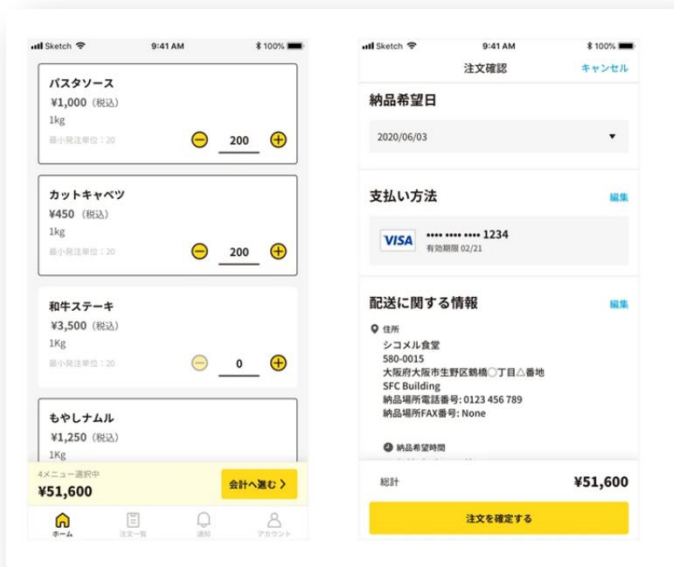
Sketch 9:41 AM 100%

パスタソース
¥1,000（税込）
1kg
最小発注単位：20
200

カットキャベツ
¥450（税込）
1kg
最小発注単位：20
200

和牛ステーキ
¥3,500（税込）
1Kg
最小発注単位：20
0

もやしナムル
¥1,250（税込）
1Kg

4メニュー選択中
¥51,600
会計へ進む >

ホーム 注文一覧 通知 アカウント

Sketch 9:41 AM 100%

注文確認 キャンセル

納品希望日
2020/06/03

支払い方法 編集
VISA •••• •••• •••• 1234
有効期限 02/21

配送に関する情報 編集
住所
シコメル食堂
580-0015
大阪府大阪市生野区鶴橋〇丁目△番地
SFC Building
納品場所電話番号: 0123 456 789
納品場所FAX番号: None

納品希望時間

総計 ¥51,600
注文を確定する